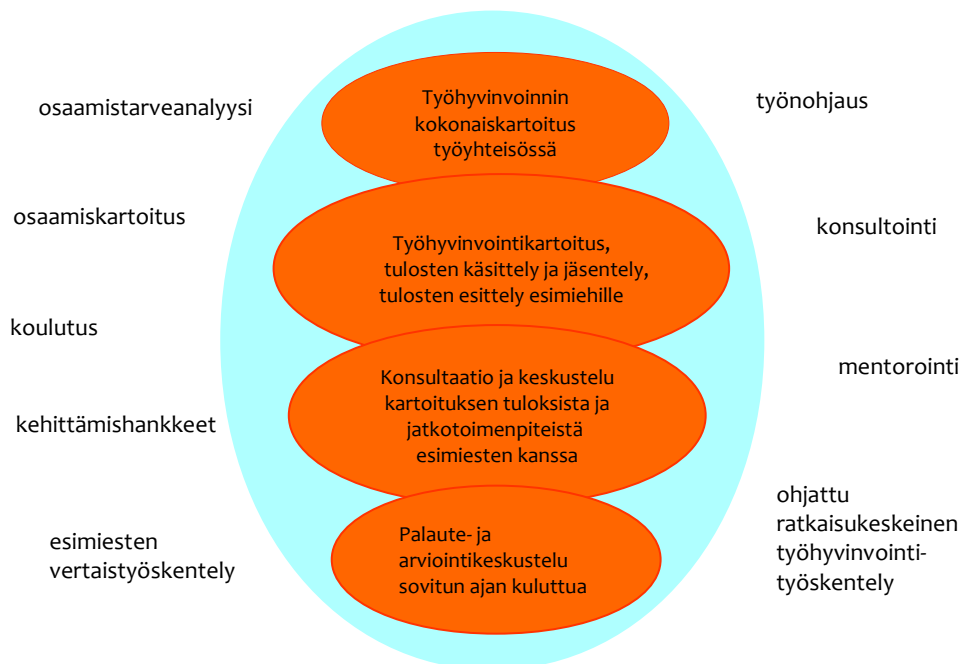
osaamistarveanalyysi

Työhyvinvoinnin kokonaiskartoitus työyhteisössä

työnohjaus

osaamiskartoitus

Työhyvinvointikartoitus, tulosten käsittely ja jäsentely, tulosten esittely esimiehille

konsultointi

koulutus

mentorointi

Konsultaatio ja keskustelu kartoituksen tuloksista ja jatkotoimenpiteistä esimiesten kanssa

kehittämishankkeet

ohjattu ratkaisukeskeinen työhyvinvointi-työskentely

esimiesten vertaistyöskentely

Palaute- ja arviointikeskustelu sovitun ajan kuluttua